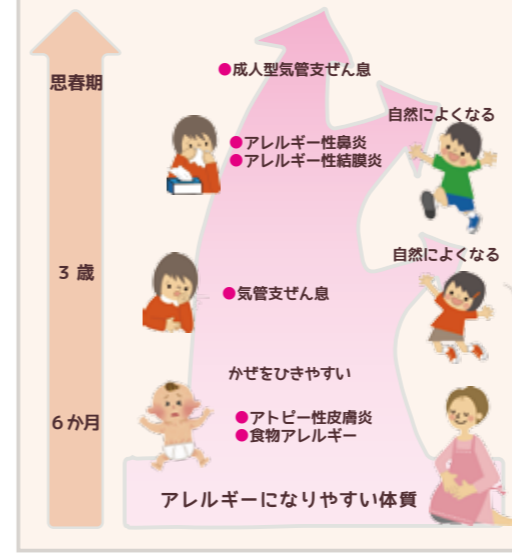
思春期

3 歳

6 か月

●成人型気管支ぜん息

自然によくなる

●アレルギー性鼻炎
●アレルギー性結膜炎

自然によくなる

●気管支ぜん息

かぜをひきやすい

●アトピー性皮膚炎
●食物アレルギー

アレルギーになりやすい体質